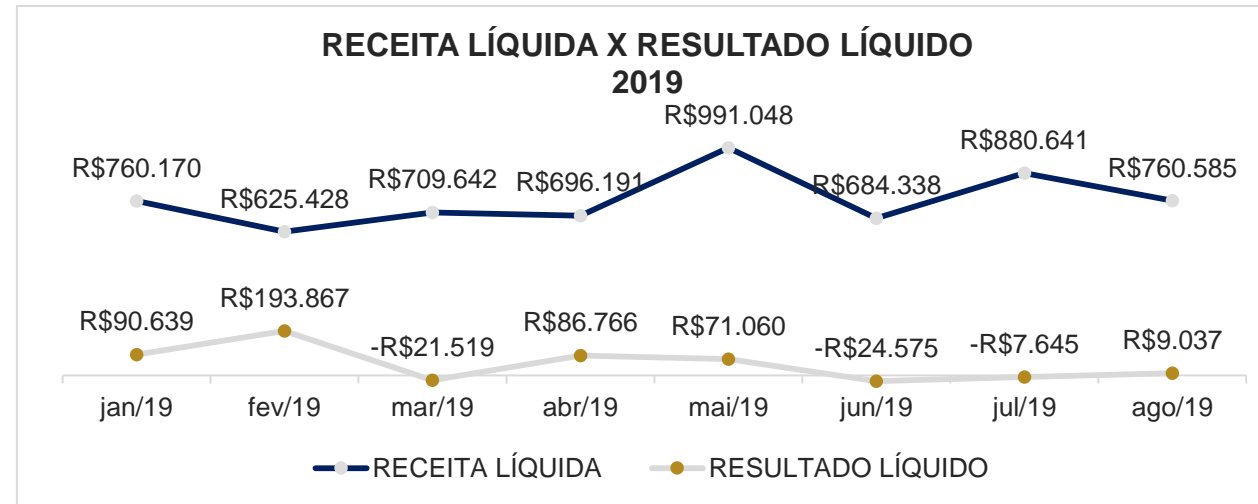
RECEITA LÍQUIDA X RESULTADO LÍQUIDO
2019

R$760.170
R$625.428
R$709.642
R$696.191
R$991.048
R$684.338
R$880.641
R$760.585

R$90.639
R$193.867
-R$21.519
R$86.766
R$71.060
-R$24.575
-R$7.645
R$9.037

jan/19
fev/19
mar/19
abr/19
mai/19
jun/19
jul/19
ago/19

RECEITA LÍQUIDA
RESULTADO LÍQUIDO